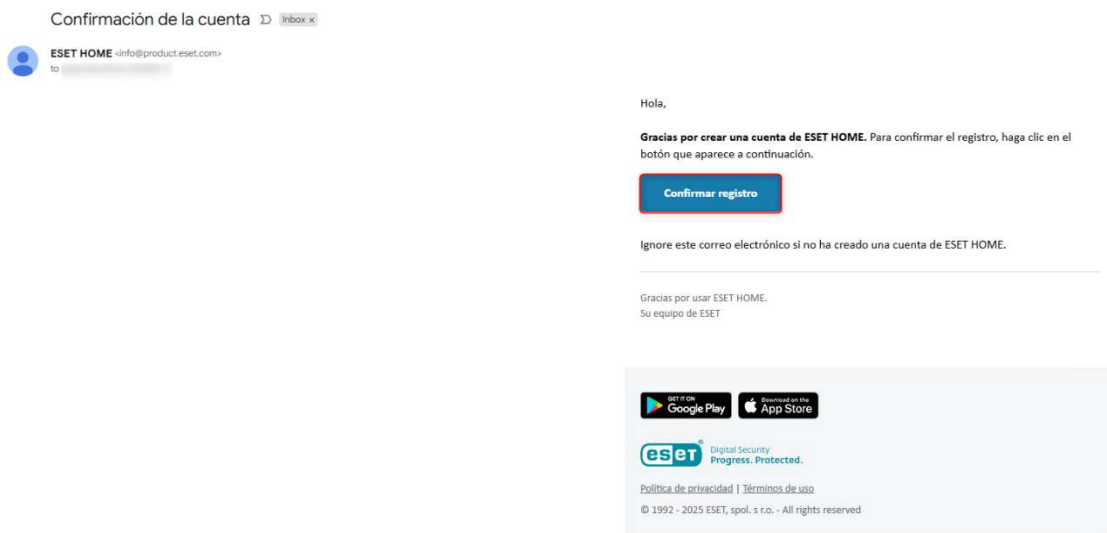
Confirmación de la cuenta Inbox ×

ESET HOME <info@product.eset.com>
to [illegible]

Hola,

**Gracias por crear una cuenta de ESET HOME.** Para confirmar el registro, haga clic en el botón que aparece a continuación.

Confirmar registro

Ignore este correo electrónico si no ha creado una cuenta de ESET HOME.

Gracias por usar ESET HOME.
Su equipo de ESET

GET IT ON Google Play
Download on the App Store

eset Digital Security Progress. Protected.

Política de privacidad | Términos de uso

© 1992 - 2025 ESET, spol. s r.o. - All rights reserved